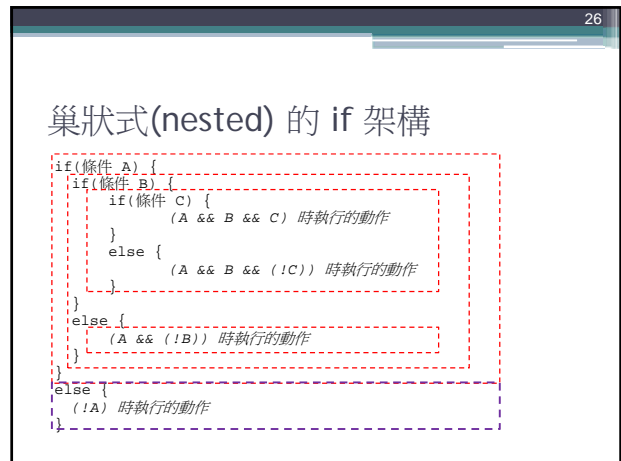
26

巢狀式(nested) 的 if 架構

if(條件 A) {
  if(條件 B) {
    if(條件 C) {
      (A && B && C) 時執行的動作
    }
    else {
      (A && B && (!C)) 時執行的動作
    }
  }
  else {
    (A && (!B)) 時執行的動作
  }
}
else {
  (!A) 時執行的動作
}